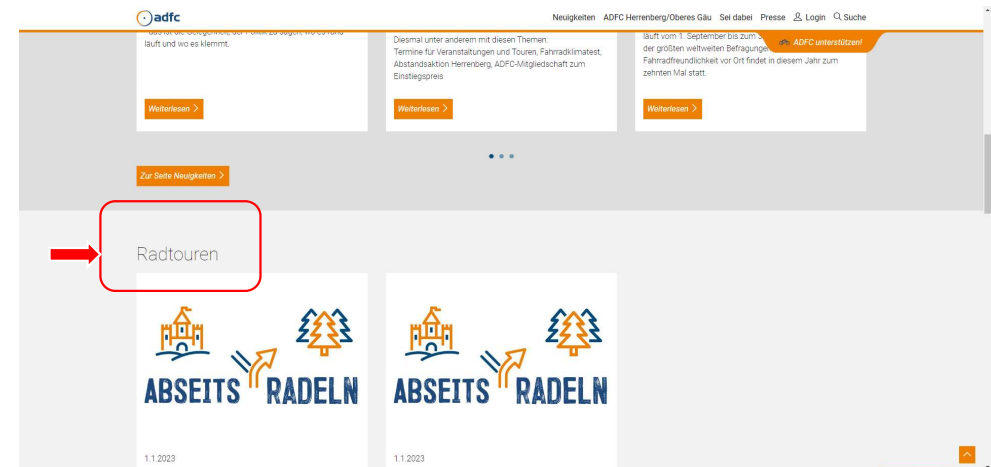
adfc

Neuigkeiten ADFC Herrenberg/Oberes Gäu Sei dabei Presse Login Suche

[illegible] läuft und wo es klemmt.

Weiterlesen >

Diesmal unter anderem mit diesen Themen: Termine für Veranstaltungen und Touren, Fahrradklimatest, Abstandsaktion Herrenberg, ADFC-Mitgliedschaft zum Einstiegspreis

Weiterlesen >

läuft vom 1. September bis zum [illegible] der größten weltweiten Befragungen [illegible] Fahrradfreundlichkeit vor Ort findet in diesem Jahr zum zehnten Mal statt.

ADFC unterstützen!

Weiterlesen >

Zur Seite Neuigkeiten >

Radtouren

ABSEITS RADELN

1.1.2023

ABSEITS RADELN

1.1.2023